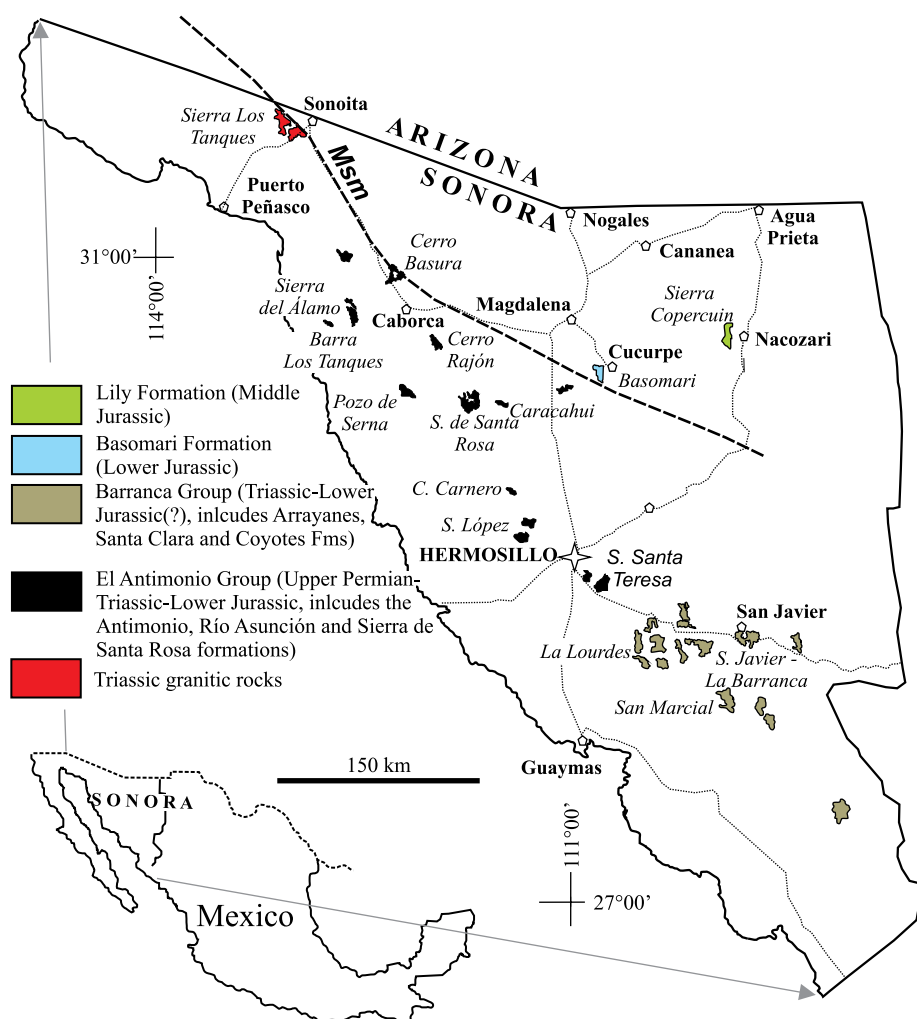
ARIZONA
SONORA
Msm
Sonoita
Sierra Los Tanques
Puerto Peñasco
31°00'
114°00'
Sierra del Álamo
Cerro Basura
Caborca
Barra Los Tanques
Cerro Rajón
Magdalena
Nogales
Cananea
Agua Prieta
Sierra Copercuin
Nacozari
Cucurpe
Basomari
Pozo de Serna
S. de Santa Rosa
Caracahui
C. Carnero
S. López
HERMOSILLO
S. Santa Teresa
San Javier
La Lourdes
S. Javier - La Barranca
San Marcial
Guaymas
111°00'
27°00'
150 km
SONORA
Mexico

Lily Formation (Middle Jurassic)
Basomari Formation (Lower Jurassic)
Barranca Group (Triassic-Lower Jurassic(?), inlcudes Arrayanes, Santa Clara and Coyotes Fms)
El Antimonio Group (Upper Permian-Triassic-Lower Jurassic, inlcudes the Antimonio, Río Asunción and Sierra de Santa Rosa formations)
Triassic granitic rocks